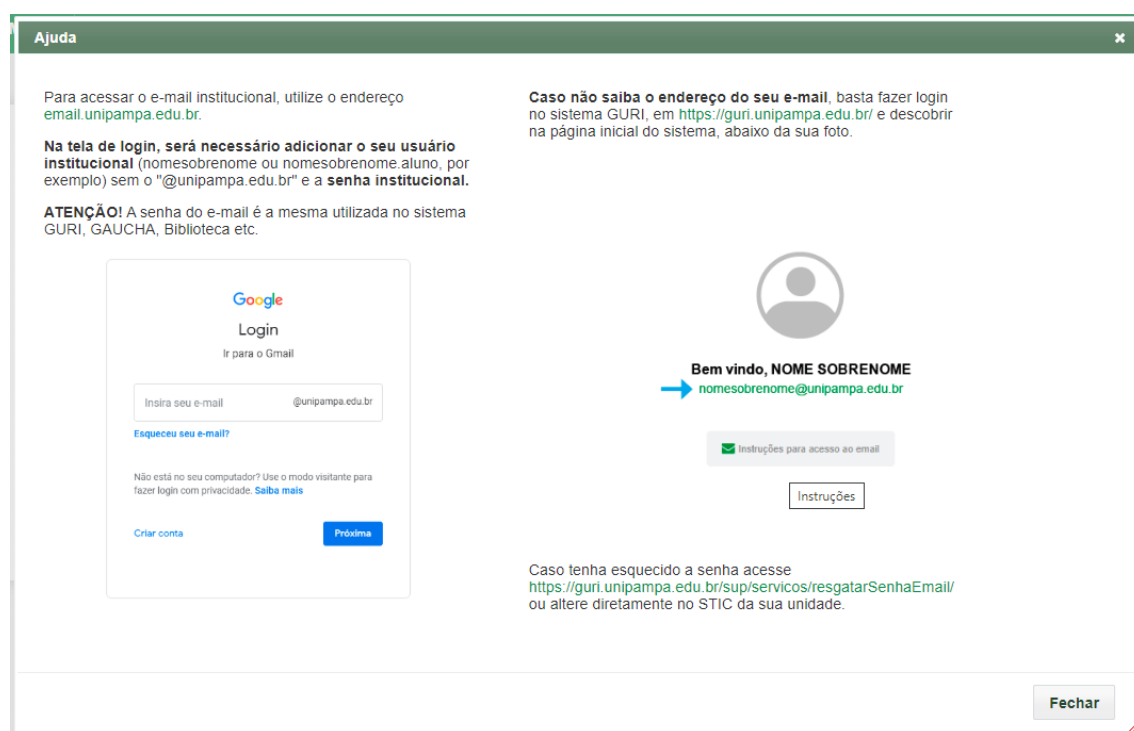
Ajuda

×

Para acessar o e-mail institucional, utilize o endereço email.unipampa.edu.br.

Na tela de login, será necessário adicionar o seu usuário institucional (nomesobrenome ou nomesobrenome.aluno, por exemplo) sem o "@unipampa.edu.br" e a senha institucional.

ATENÇÃO! A senha do e-mail é a mesma utilizada no sistema GURI, GAUCHA, Biblioteca etc.

Google

Login

Ir para o Gmail

Insira seu e-mail

@unipampa.edu.br

Esqueceu seu e-mail?

Não está no seu computador? Use o modo visitante para fazer login com privacidade. Saiba mais

Criar conta

Próxima

Caso não saiba o endereço do seu e-mail, basta fazer login no sistema GURI, em https://guri.unipampa.edu.br/ e descobrir na página inicial do sistema, abaixo da sua foto.

Bem vindo, NOME SOBRENOME

nomesobrenome@unipampa.edu.br

Instruções para acesso ao email

Instruções

Caso tenha esquecido a senha acesse https://guri.unipampa.edu.br/sup/servicos/resgatarSenhaEmail/ ou altere diretamente no STIC da sua unidade.

Fechar